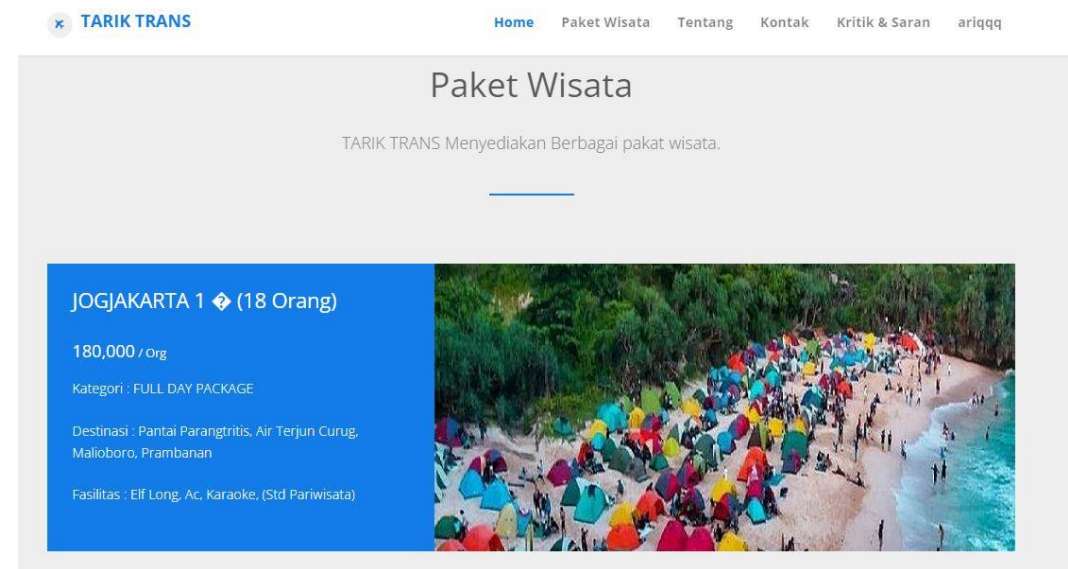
TARIK TRANS

Home Paket Wisata Tentang Kontak Kritik & Saran ariqqq

Paket Wisata

TARIK TRANS Menyediakan Berbagai pakat wisata.

JOGJAKARTA 1 � (18 Orang)

180,000 / Org

Kategori : FULL DAY PACKAGE

Destinasi : Pantai Parangtritis, Air Terjun Curug, Malioboro, Prambanan

Fasilitas : Elf Long, Ac, Karaoke, (Std Pariwisata)